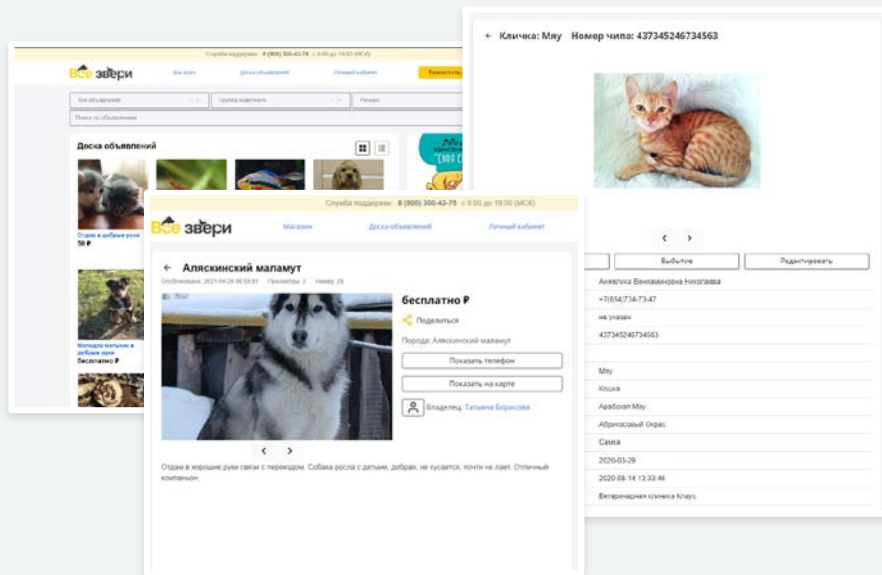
Служба поддержки: 8 (800) 300-43-79 с 9:00 до 19:00 (МСК)

Все звери

Магазин

Доска объявлений

Личный кабинет

Тип объявления

Группа животного

Поиск по объявлениям

Доска объявлений

Отдам в добрые руки

50 ₽

Молодой мальчик в добрые руки

Бесплатно ₽

← Кличка: Мяу Номер чипа: 437345246734563

‹ ›

Выбытие

Редактировать

Анжелика Вениаминовна Николаева

+7(654)734-73-47

не указан

437345246734563

Мяу

Кошка

Арабская Мау

Абрикосовый Окрас

Самка

2020-03-29

2020-08-14 13:33:46

Ветеринарная клиника Клаус

Служба поддержки: 8 (800) 300-43-79 с 9:00 до 19:00 (МСК)

Все звери

Магазин

Доска объявлений

Личный кабинет

← Аляскинский маламут

Опубликовано: 2021-04-26 08:59:31 Просмотры: 3 Номер: 28

бесплатно ₽

Поделиться

Порода: Аляскинский маламут

Показать телефон

Показать на карте

Владелец: Татьяна Борисова

‹ ›

Отдам в хорошие руки связи с переездом. Собака росла с детьми, добрая, не кусается, почти не лает. Отличный компаньон.